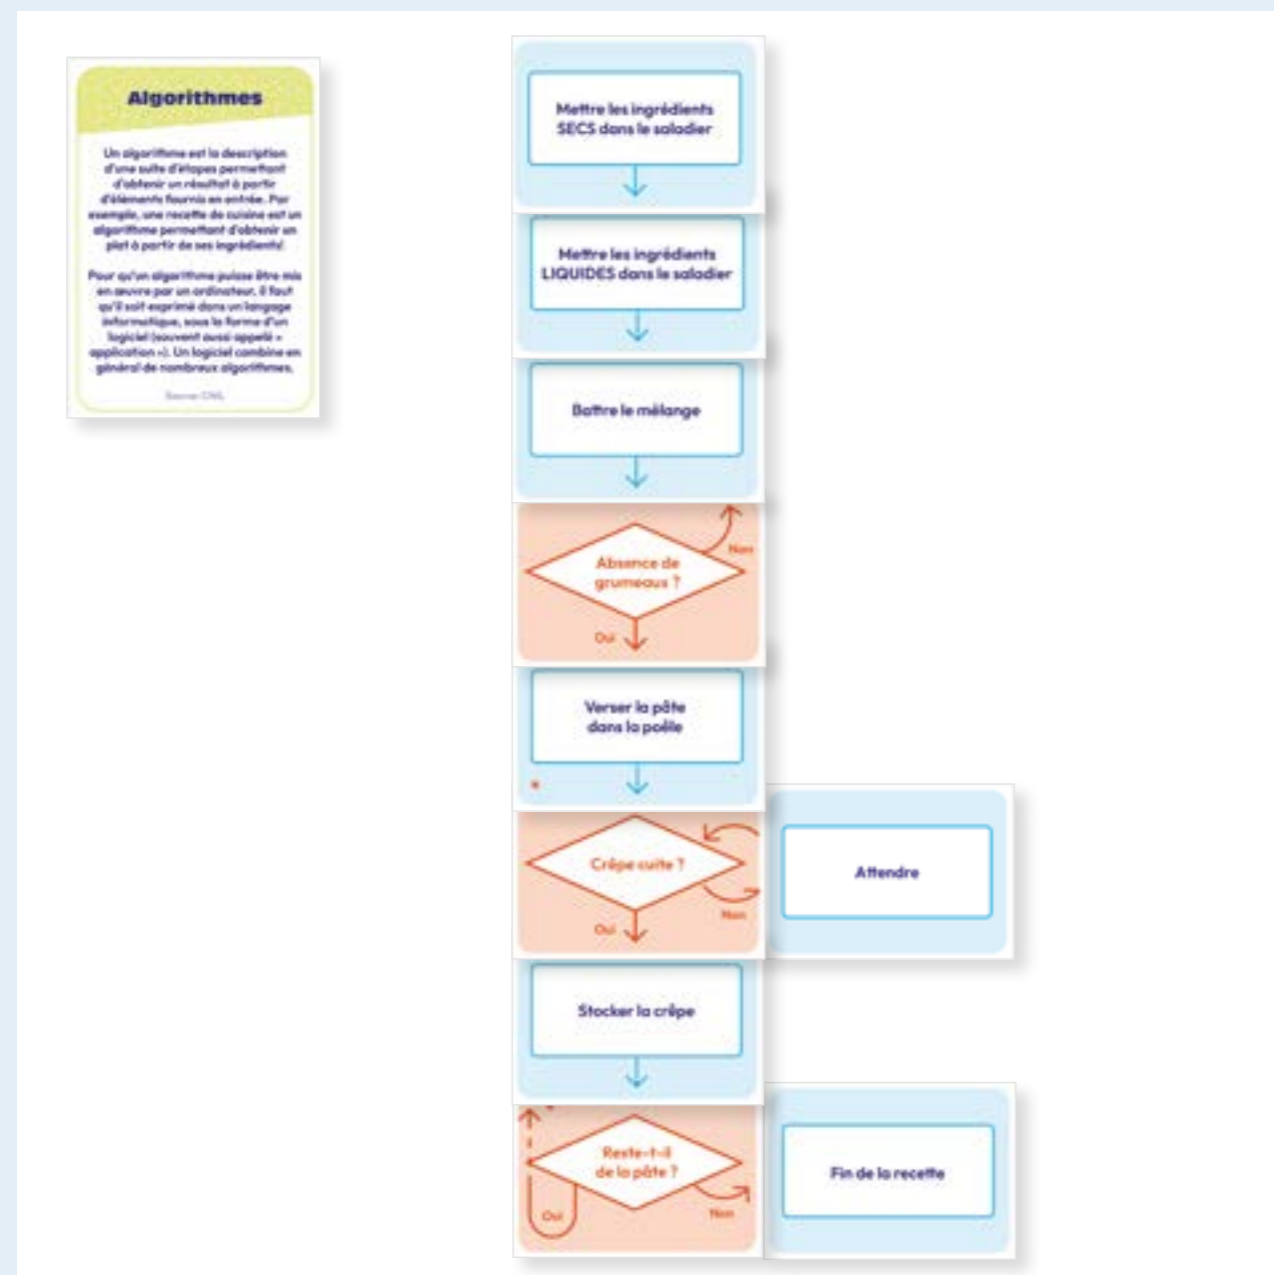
Algorithmes

Un algorithme est la description d'une suite d'étapes permettant d'obtenir un résultat à partir d'éléments fournis en entrée. Par exemple, une recette de cuisine est un algorithme permettant d'obtenir un plat à partir de ses ingrédients!

Pour qu'un algorithme puisse être mis en œuvre par un ordinateur, il faut qu'il soit exprimé dans un langage informatique, sous la forme d'un logiciel (souvent aussi appelé « application »). Un logiciel combine en général de nombreux algorithmes.

Source: CNIL

Mettre les ingrédients SECS dans le saladier

Mettre les ingrédients LIQUIDES dans le saladier

Battre le mélange

Absence de grumeaux ?

Non

Oui

Verser la pâte dans la poêle

Crêpe cuite ?

Non

Oui

Attendre

Stocker la crêpe

Reste-t-il de la pâte ?

Oui

Non

Fin de la recette